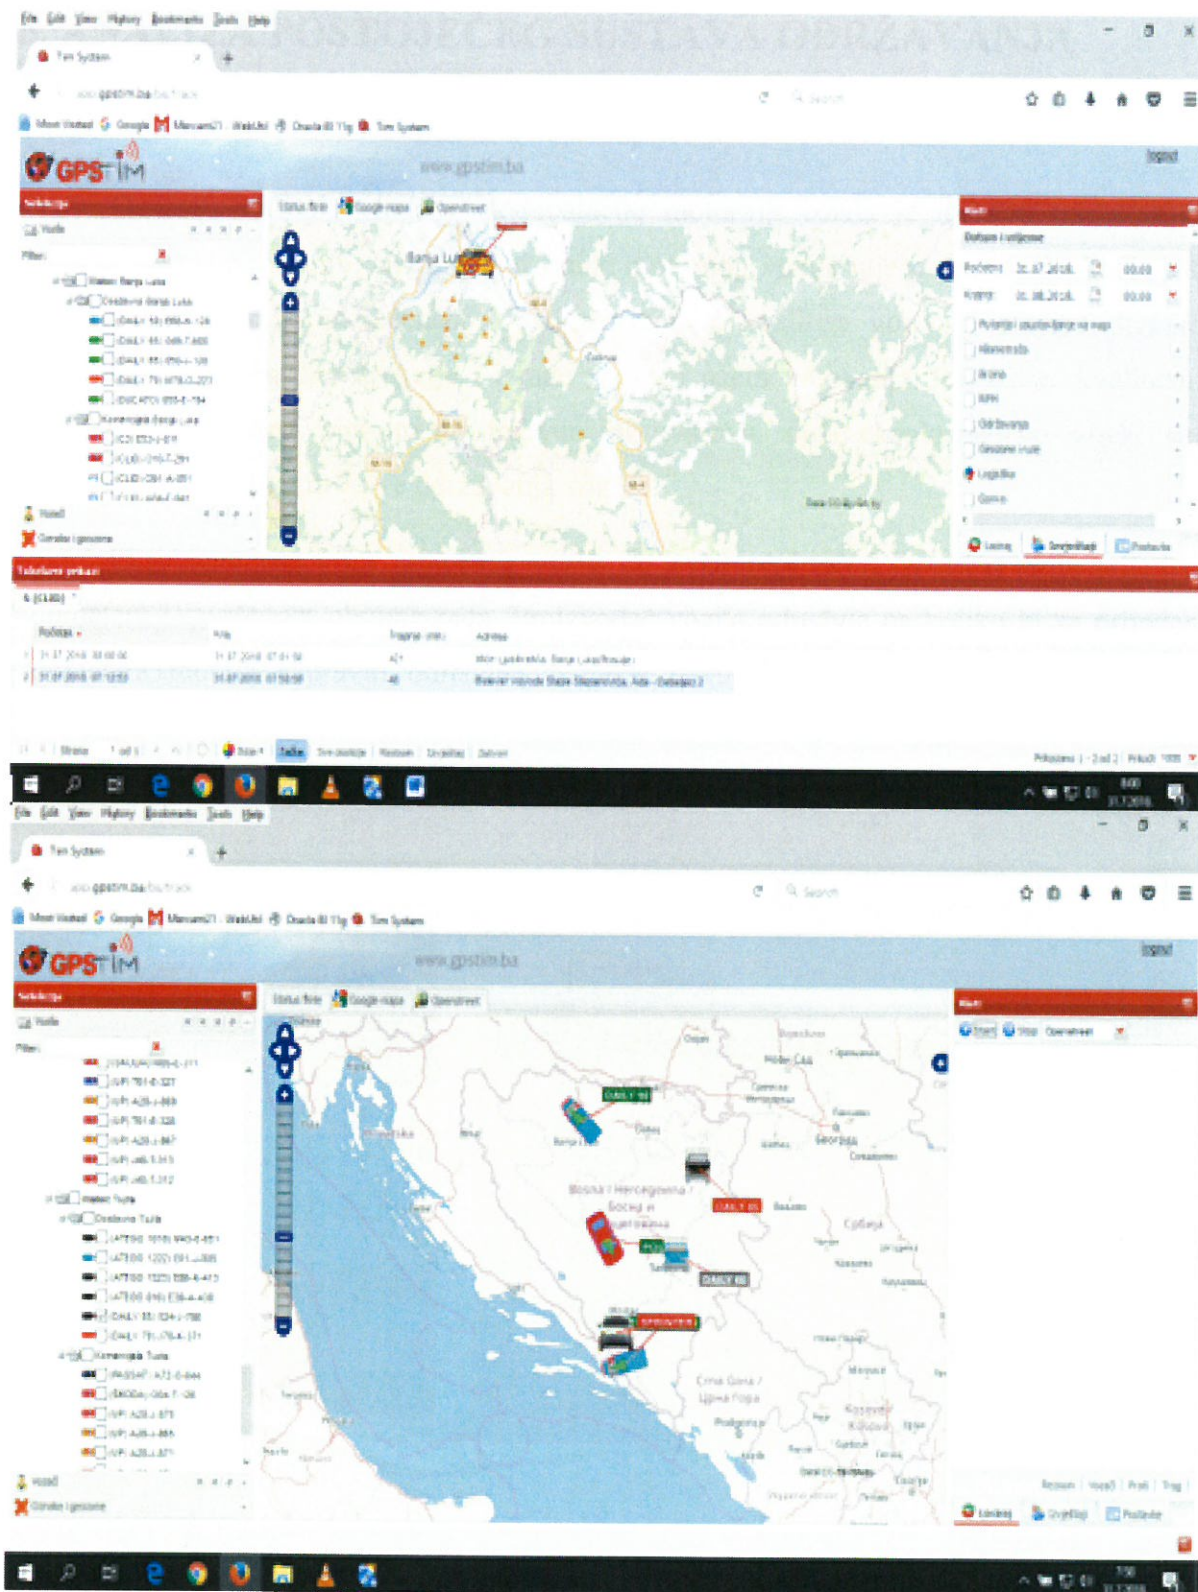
File Edit View History Bookmarks Tools Help

Tim System

www.gpstim.ba

Most Visited Google Mercator21 WebUtil Oracle Tim System

GPS TIM

www.gpstim.ba

logout

Selekcija

Status flote Google mapa Openstreet

Banja Luka

Početak: 31.07.2016. 00:00

Kraj: 31.08.2016. 00:00

Tabelarni prikazi

Početak Kraj Trajanje Adresa

31.07.2016 07:12:53 31.07.2016 07:58:58 45 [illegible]

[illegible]

File Edit View History Bookmarks Tools Help

Tim System

www.gpstim.ba

Most Visited Google Mercator21 WebUtil Oracle Tim System

GPS TIM

www.gpstim.ba

logout

Selekcija

Status flote Google mapa Openstreet

Bosna i Hercegovina

Crna Gora

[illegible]